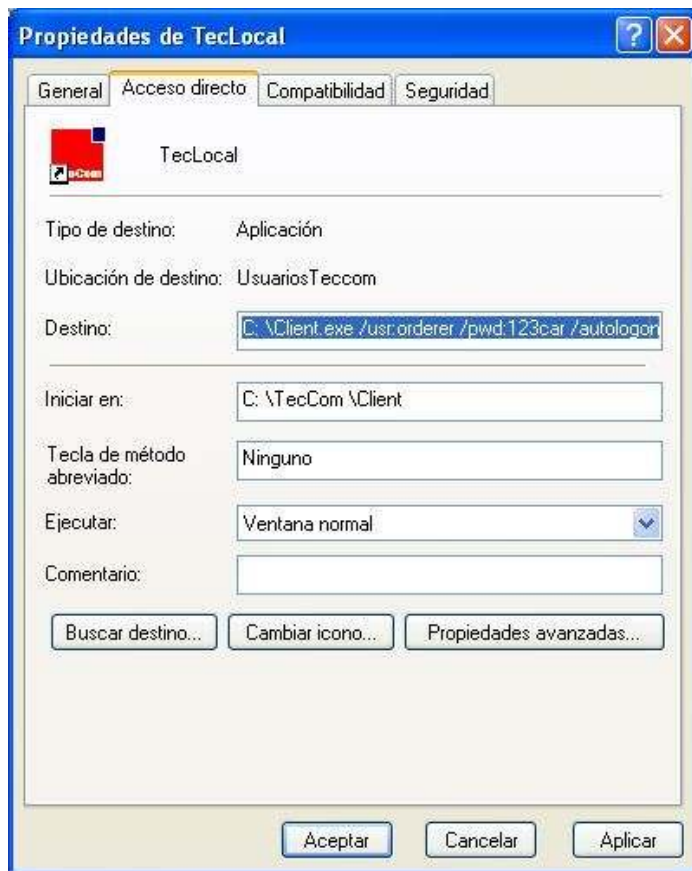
Propiedades de TecLocal

General | Acceso directo | Compatibilidad | Seguridad

eCom

TecLocal

Tipo de destino: Aplicación

Ubicación de destino: UsuariosTeccom

Destino: C: \Client.exe /usr:orderer /pwd:123car /autologon

Iniciar en: C: \TecCom \Client

Tecla de método abreviado: Ninguno

Ejecutar: Ventana normal

Comentario:

Buscar destino... Cambiar icono... Propiedades avanzadas...

Aceptar Cancelar Aplicar